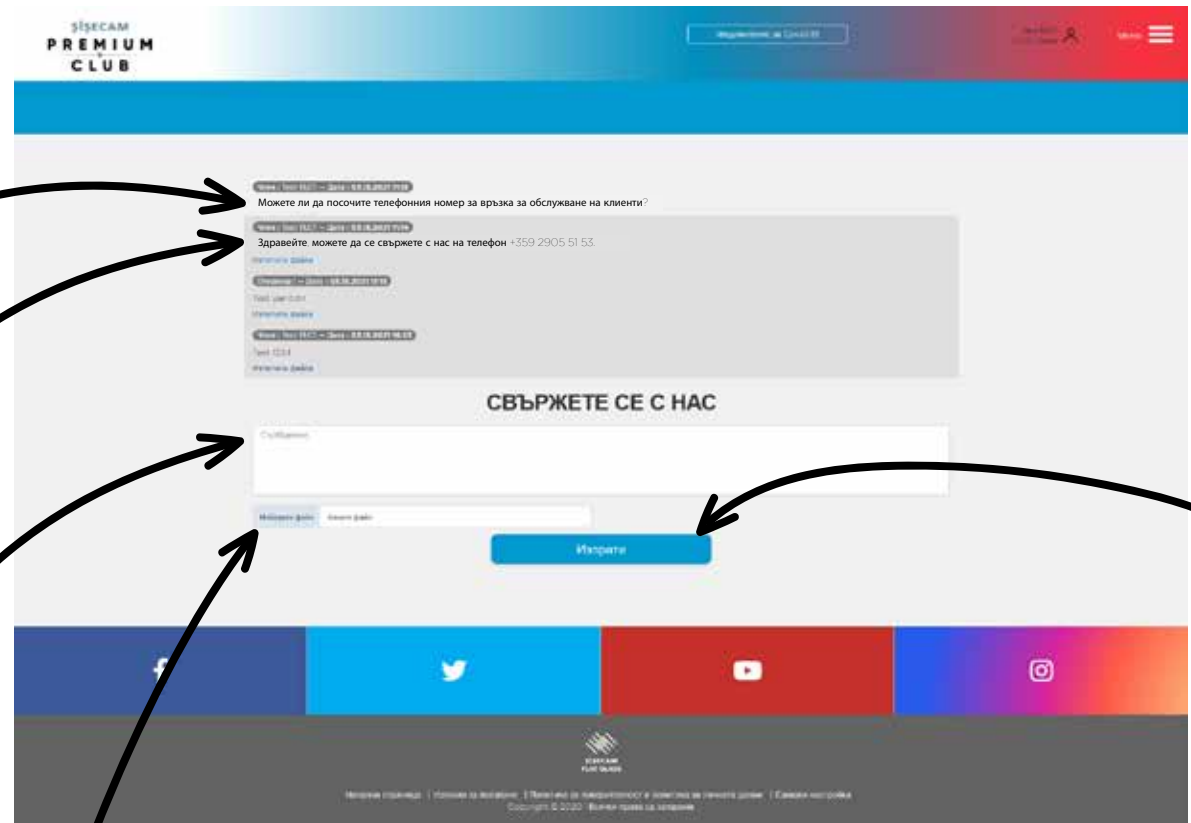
ŞİŞECAM
PREMIUM
CLUB

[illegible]

Меню

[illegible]
Можете ли да посочите телефонния номер за връзка за обслужване на клиенти?

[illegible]
Здравейте, можете да се свържете с нас на телефон +359 2905 51 53.
Изтегли файл

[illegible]
Test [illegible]
Изтегли файл

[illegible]
Test 1234
Изтегли файл

СВЪРЖЕТЕ СЕ С НАС

Съобщение

Избери файл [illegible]

Изпрати

ŞİŞECAM FLAT GLASS

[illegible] | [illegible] | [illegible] | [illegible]
Copyright © 2020 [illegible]